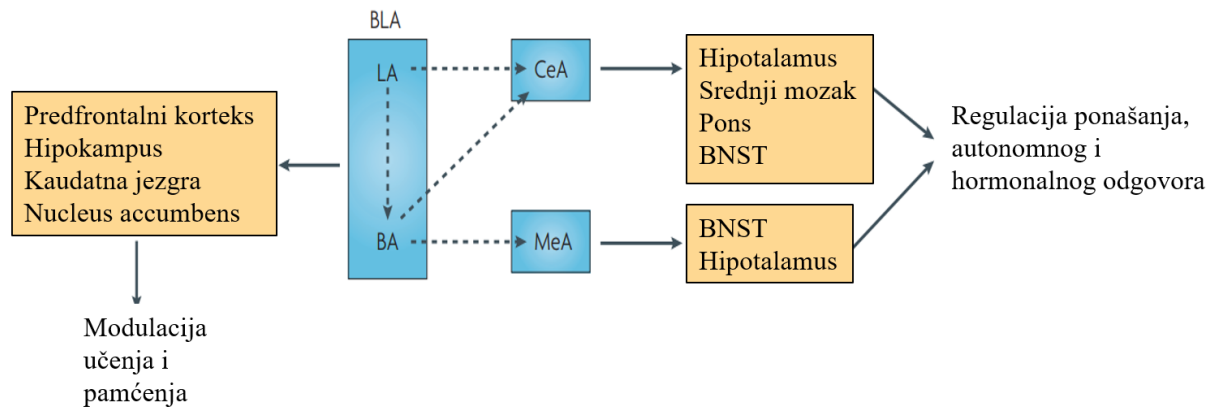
BLA

LA

BA

CeA

MeA

Predfrontalni korteks
Hipokampus
Kaudatna jezgra
Nucleus accumbens

Modulacija učenja i pamćenja

Hipotalamus
Srednji mozak
Pons
BNST

BNST
Hipotalamus

Regulacija ponašanja, autonomnog i hormonalnog odgovora